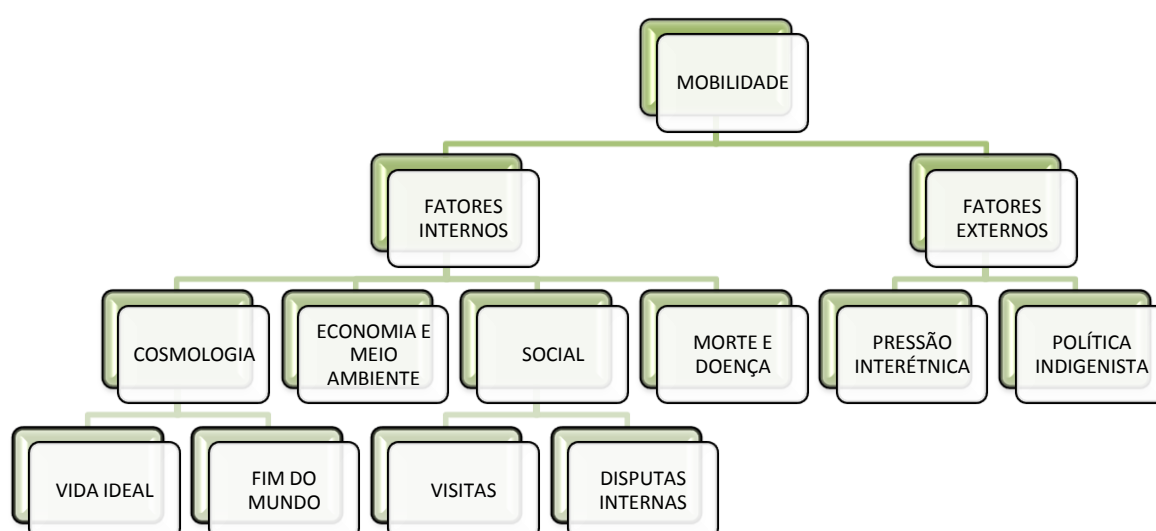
MOBILIDADE

FATORES INTERNOS

FATORES EXTERNOS

COSMOLOGIA

ECONOMIA E MEIO AMBIENTE

SOCIAL

MORTE E DOENÇA

PRESSÃO INTERÉTNICA

POLÍTICA INDIGENISTA

VIDA IDEAL

FIM DO MUNDO

VISITAS

DISPUTAS INTERNAS